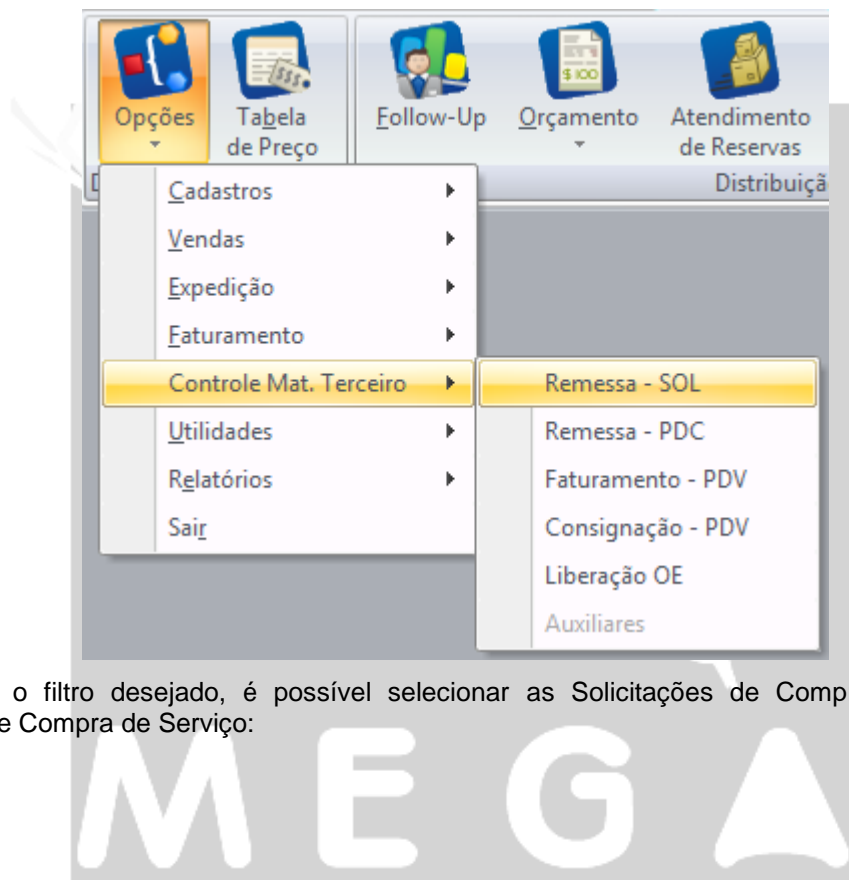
Opções

Tabela de Preço

Follow-Up

Orçamento

Atendimento de Reservas

D

Distribuiçã

Cadastros

Vendas

Expedição

Faturamento

Controle Mat. Terceiro

Utilidades

Relatórios

Sair

Remessa - SOL

Remessa - PDC

Faturamento - PDV

Consignação - PDV

Liberação OE

Auxiliares

o filtro desejado, é possível selecionar as Solicitações de Comp e Compra de Serviço:

MEGA